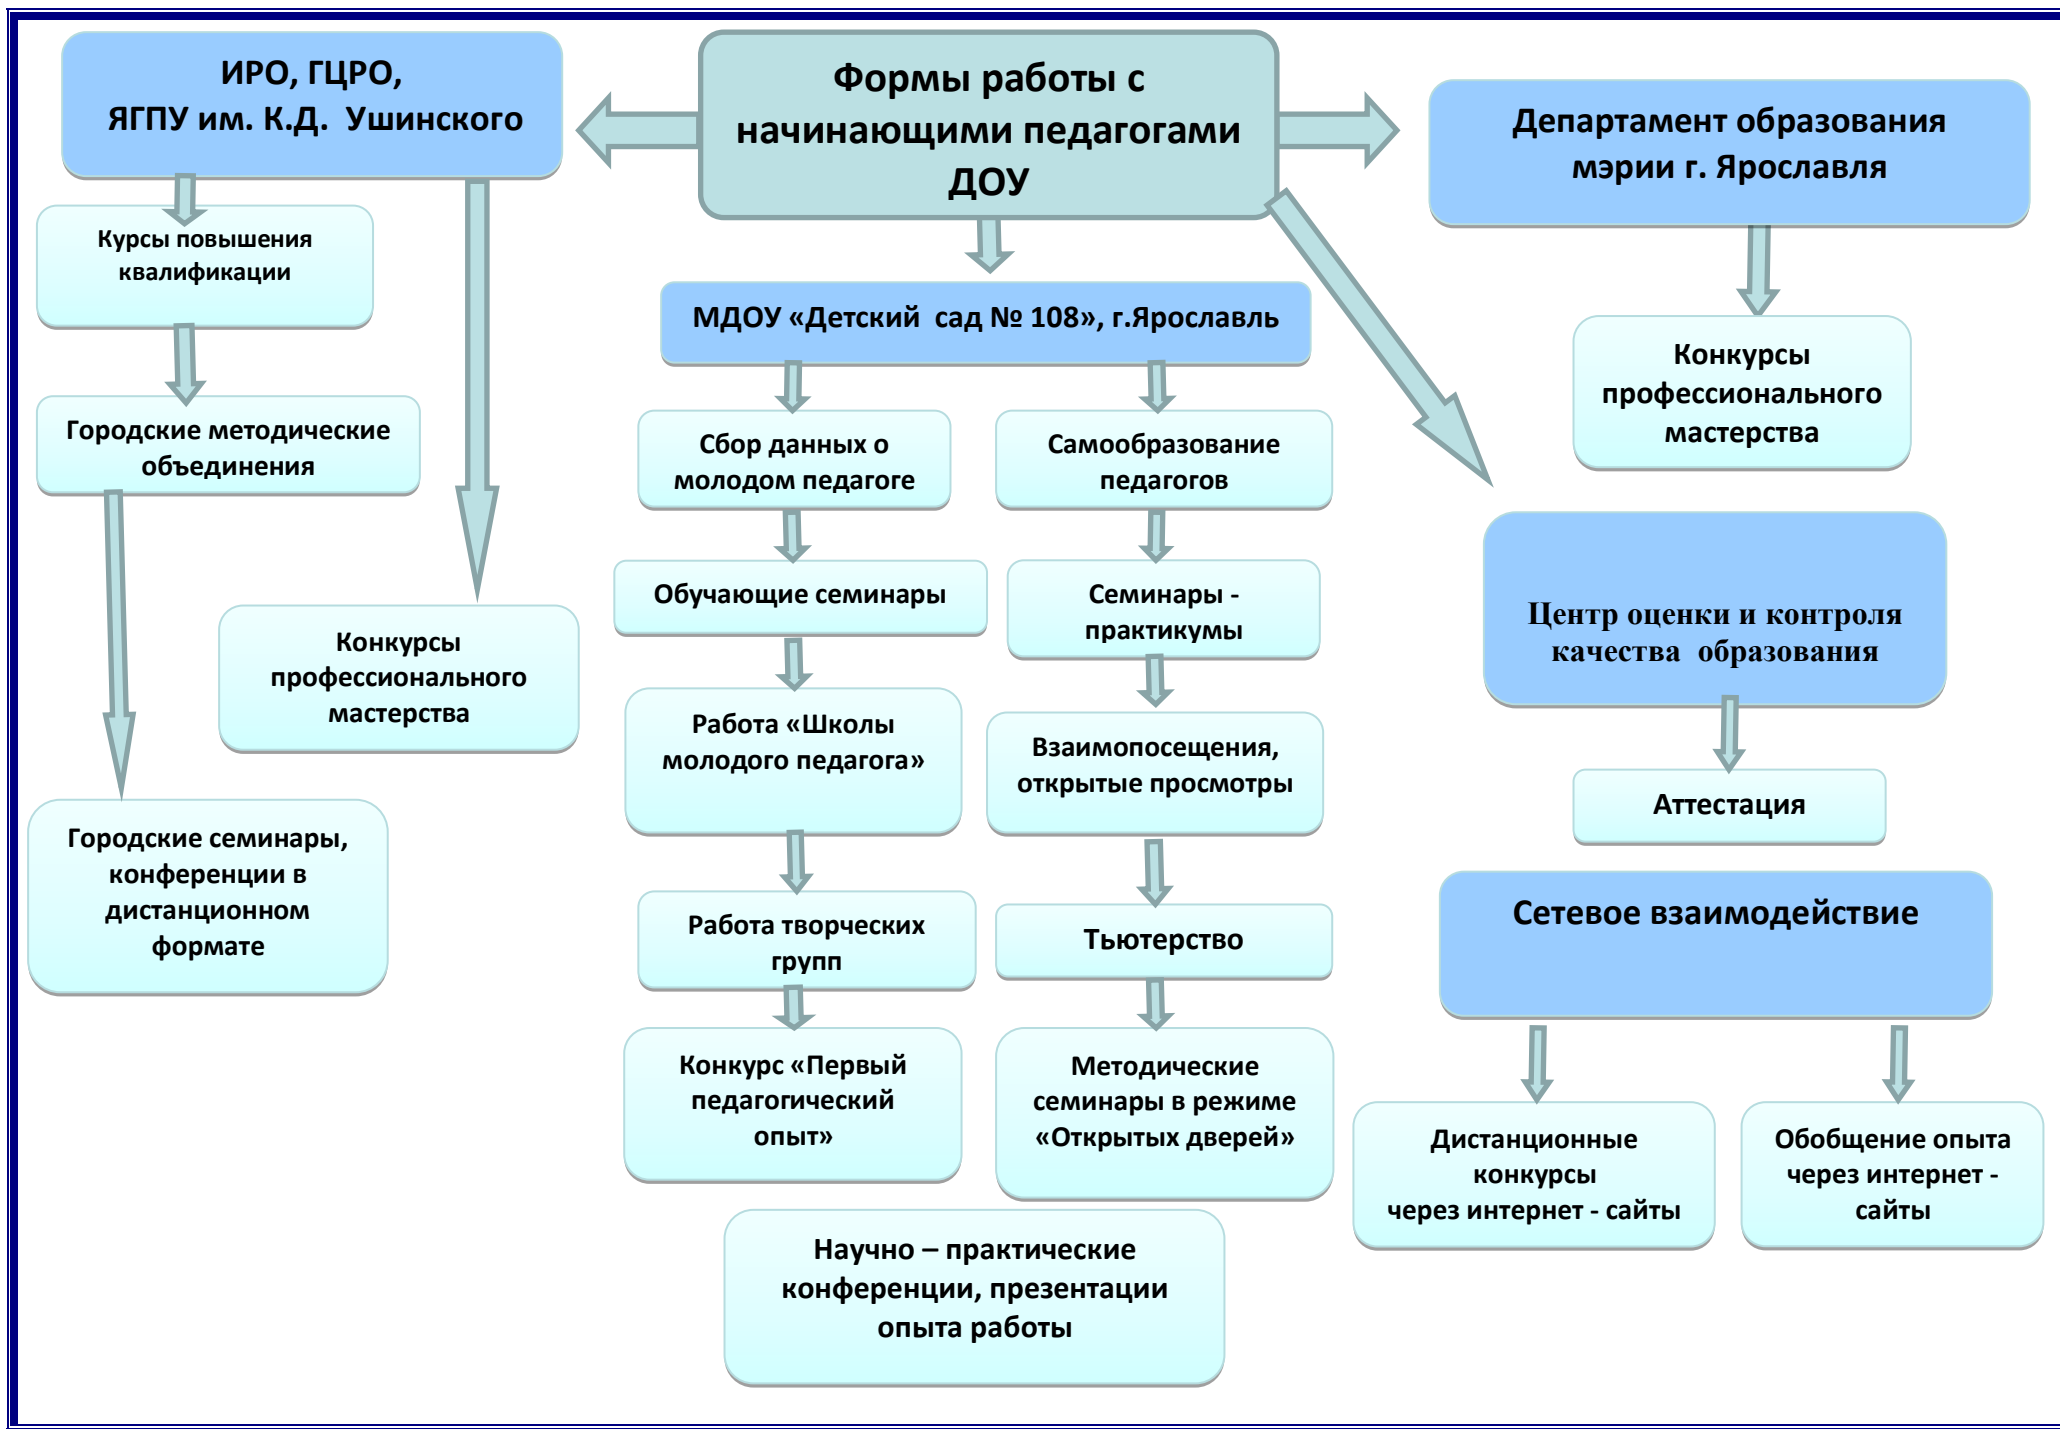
Формы работы с начинающими педагогами ДОУ

ИРО, ГЦРО, ЯГПУ им. К.Д. Ушинского

Курсы повышения квалификации

Городские методические объединения

Конкурсы профессионального мастерства

Городские семинары, конференции в дистанционном формате

МДОУ «Детский сад № 108», г.Ярославль

Сбор данных о молодом педагоге

Обучающие семинары

Работа «Школы молодого педагога»

Работа творческих групп

Конкурс «Первый педагогический опыт»

Самообразование педагогов

Семинары - практикумы

Взаимопосещения, открытые просмотры

Тьютерство

Методические семинары в режиме «Открытых дверей»

Научно – практические конференции, презентации опыта работы

Департамент образования мэрии г. Ярославля

Конкурсы профессионального мастерства

Центр оценки и контроля качества образования

Аттестация

Сетевое взаимодействие

Дистанционные конкурсы через интернет - сайты

Обобщение опыта через интернет - сайты